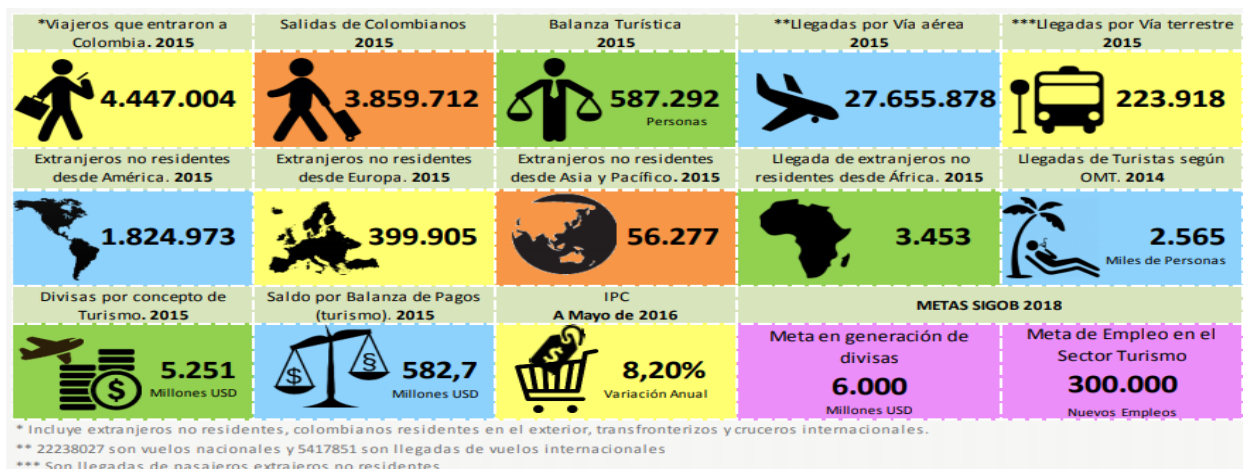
*Viajeros que entraron a Colombia. 2015

4.447.004

Salidas de Colombianos 2015

3.859.712

Balanza Turística 2015

587.292
Personas

**Llegadas por Vía aérea 2015

27.655.878

***Llegadas por Vía terrestre 2015

223.918

Extranjeros no residentes desde América. 2015

1.824.973

Extranjeros no residentes desde Europa. 2015

399.905

Extranjeros no residentes desde Asia y Pacífico. 2015

56.277

Llegada de extranjeros no residentes desde África. 2015

3.453

Llegadas de Turistas según OMT. 2014

2.565
Miles de Personas

Divisas por concepto de Turismo. 2015

5.251
Millones USD

Saldo por Balanza de Pagos (turismo). 2015

$ §

582,7
Millones USD

IPC
A Mayo de 2016

8,20%
Variación Anual

METAS SIGOB 2018

Meta en generación de divisas
6.000
Millones USD

Meta de Empleo en el Sector Turismo
300.000
Nuevos Empleos

* Incluye extranjeros no residentes, colombianos residentes en el exterior, transfronterizos y cruceros internacionales.
** 22238027 son vuelos nacionales y 5417851 son llegadas de vuelos internacionales
*** Son llegadas de pasajeros extranjeros no residentes